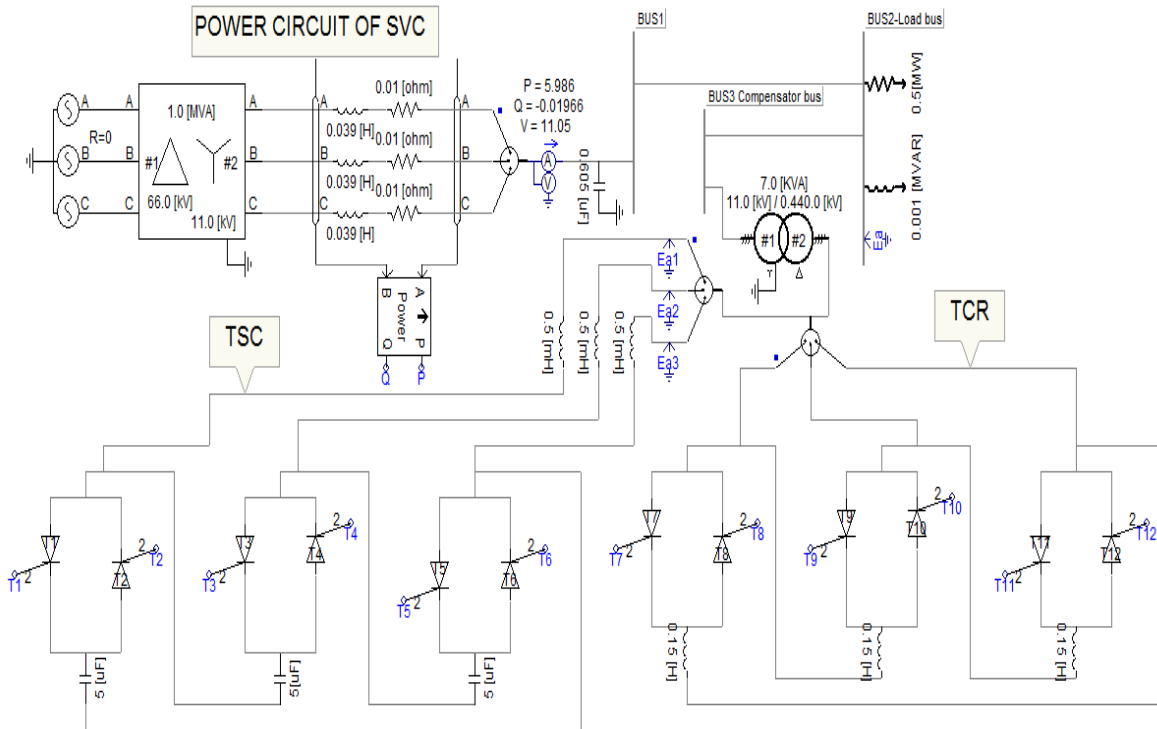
POWER CIRCUIT OF SVC

BUS1

BUS2-Load bus

A
B
C
R=0
A
B
C
1.0 [MVA]
#1
#2
66.0 [KV]
11.0 [KV]
A
B
C

0.01 [ohm]
0.039 [H]
0.01 [ohm]
0.039 [H]
0.01 [ohm]
0.039 [H]

A
B
C

P = 5.986
Q = -0.01966
V = 11.05

A
V
0.605 [uF]

BUS3 Compensator bus

0.5 [MW]
0.001 [MVAR]
Ea

7.0 [KVA]
11.0 [KV] / 0.440.0 [KV]
#1
#2

A
B
Power
P
Q
Q
P

Ea1
Ea2
Ea3

0.5 [mH]
0.5 [mH]
0.5 [mH]

TSC

TCR

T1
T2
T3
T4
T5
T6
T7
T8
T9
T10
T11
T12

5 [uF]
5[uF]
5 [uF]

0.15 [H]
0.15 [H]
0.15 [H]